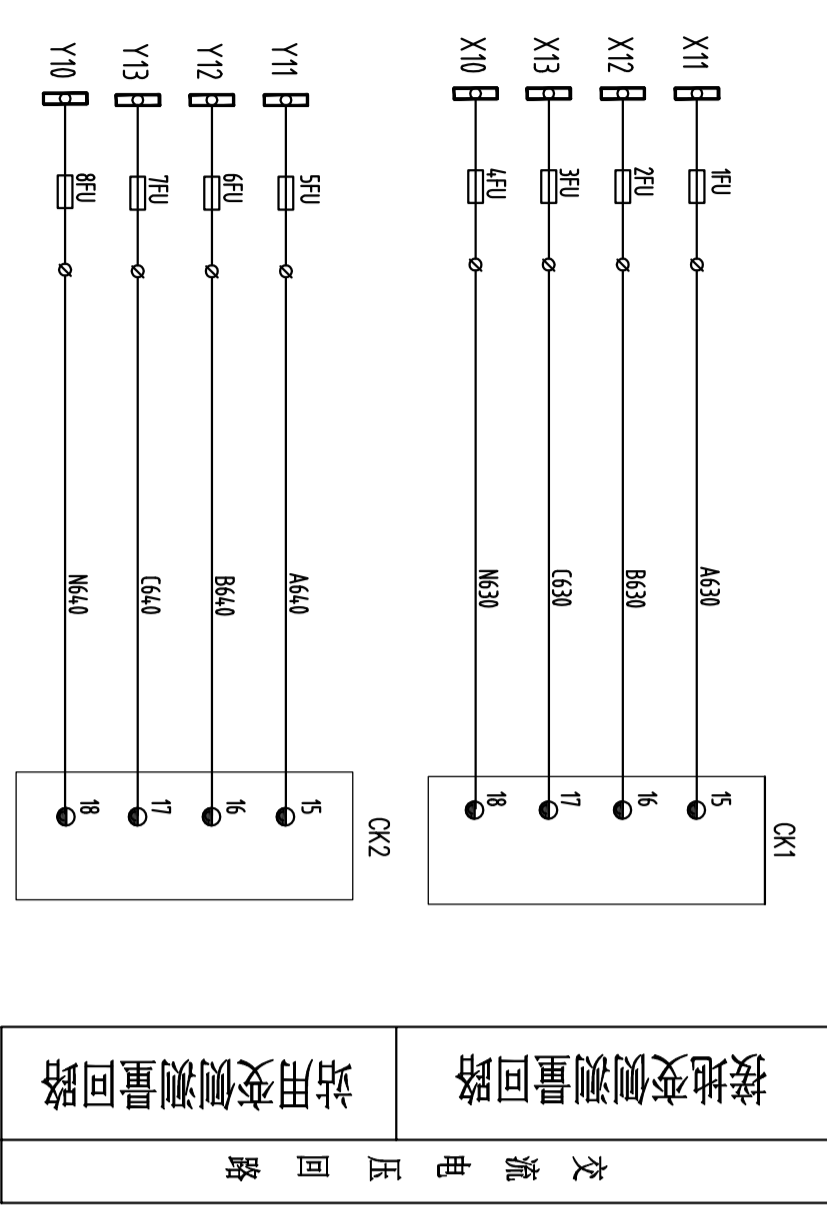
X11
1FU
A630
15
X12
2FU
B630
16
X13
3FU
C630
17
X10
4FU
N630
18
CK1
Y11
5FU
A640
15
Y12
6FU
B640
16
Y13
7FU
C640
17
Y10
8FU
N640
18
CK2

| 交流电压回路 | |
|---|---|
| 接地变测量回路 | 站用变测量回路 |